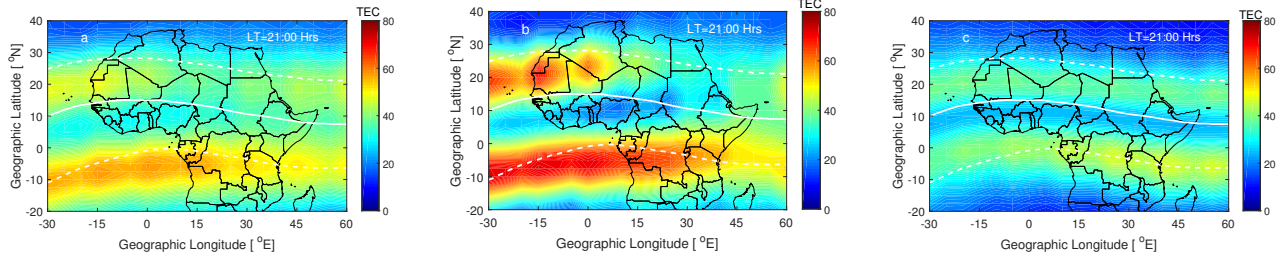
TEC
40
30
20
10
0
-10
-20
Geographic Latitude [ $^{o}$N]
a
LT=21:00 Hrs
80
60
40
20
0
-30 -15 0 15 30 45 60
Geographic Longitude [ $^{o}$E]

TEC
40
30
20
10
0
-10
-20
Geographic Latitude [ $^{o}$N]
b
LT=21:00 Hrs
80
60
40
20
0
-30 -15 0 15 30 45 60
Geographic Longitude [ $^{o}$E]

TEC
40
30
20
10
0
-10
-20
Geographic Latitude [ $^{o}$N]
c
LT=21:00 Hrs
80
60
40
20
0
-30 -15 0 15 30 45 60
Geographic Longitude [ $^{o}$E]